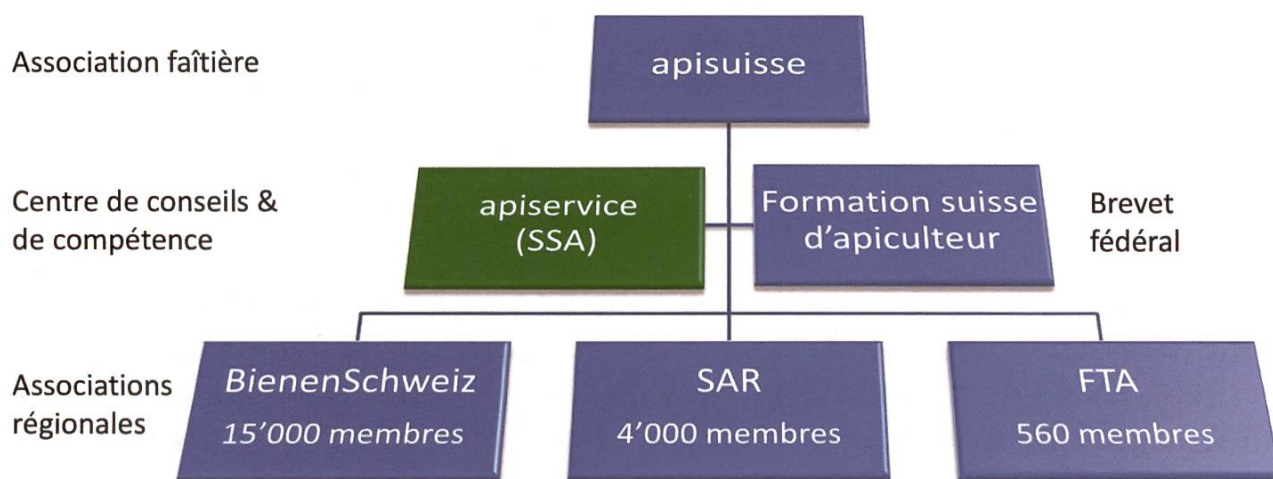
Association faîtière

apisuisse

Centre de conseils & de compétence

apiservice (SSA)

Formation suisse d'apiculteur

Brevet fédéral

Associations régionales

BienenSchweiz 15'000 membres

SAR 4'000 membres

FTA 560 membres